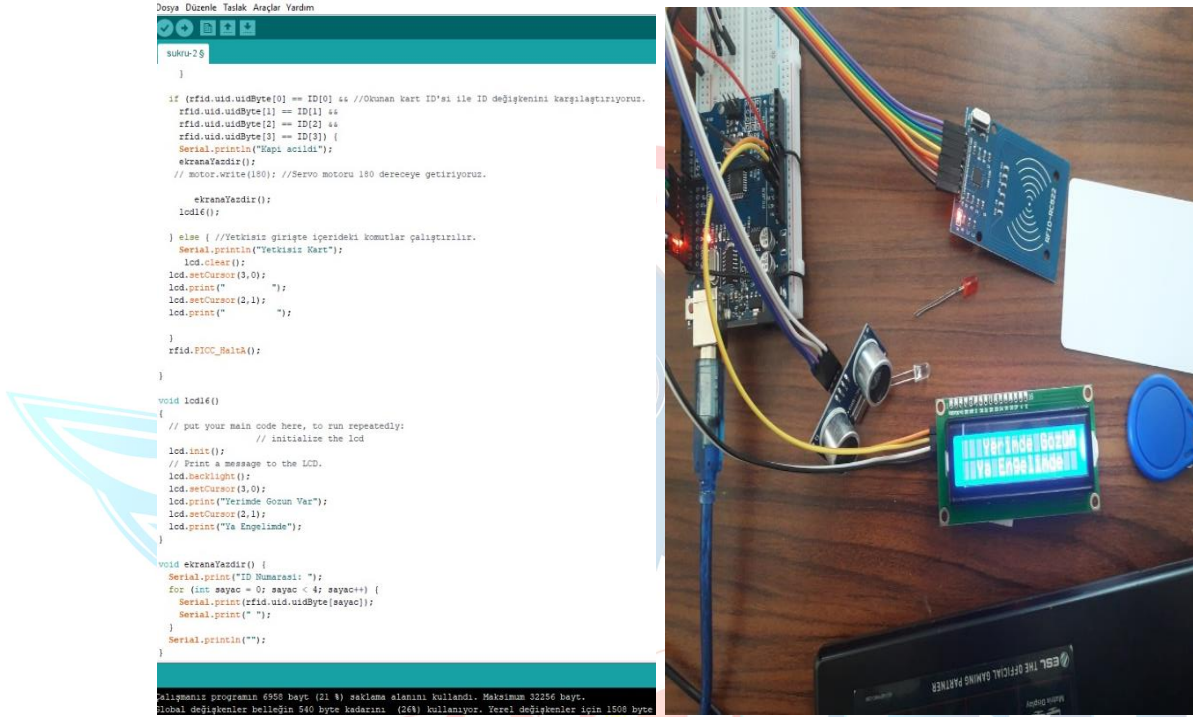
Dosya Düzenle Taslak Araçlar Yardım

sukru-2 §

}

if (rfid.uid.uidByte[0] == ID[0] && //Okunan kart ID'si ile ID değişkenini karşılaştırıyoruz.
rfid.uid.uidByte[1] == ID[1] &&
rfid.uid.uidByte[2] == ID[2] &&
rfid.uid.uidByte[3] == ID[3]) {
Serial.println("Kapi acildi");
ekranaYazdir();
// motor.write(180); //Servo motoru 180 dereceye getiriyoruz.

ekranaYazdir();
lcd16();

} else { //Yetkisiz girişte içerideki komutlar çalıştırılır.
Serial.println("Yetkisiz Kart");
lcd.clear();
lcd.setCursor(3,0);
lcd.print(" ");
lcd.setCursor(2,1);
lcd.print(" ");

}
rfid.PICC_HaltA();

}

void lcd16()
{
// put your main code here, to run repeatedly:
// initialize the lcd
lcd.init();
// Print a message to the LCD.
lcd.backlight();
lcd.setCursor(3,0);
lcd.print("Yerimde Gozun Var");
lcd.setCursor(2,1);
lcd.print("Ya Engelimde");
}

void ekranaYazdir() {
Serial.print("ID Numarasi: ");
for (int sayac = 0; sayac < 4; sayac++) {
Serial.print(rfid.uid.uidByte[sayac]);
Serial.print(" ");
}
Serial.println("");
}

Çalışmanız programın 6958 bayt (21 %) saklama alanını kullandı. Maksimum 32256 bayt.
Global değişkenler belleğin 540 byte kadarını (26%) kullanıyor. Yerel değişkenler için 1508 byte

RFID-RC522

Yerimde GozUN
Ya Engelimde

ESL THE OFFICIAL GAMING PARTNER